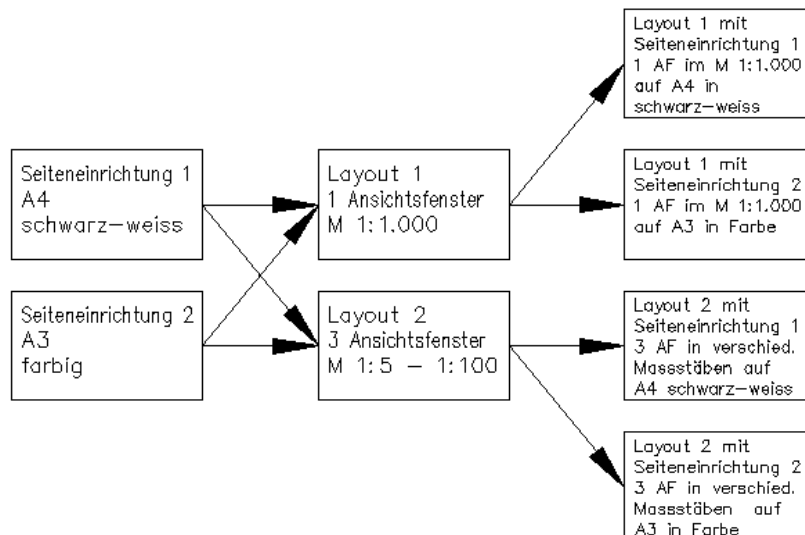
Seiteneinrichtung 1
A4
schwarz–weiss

Seiteneinrichtung 2
A3
farbig

Layout 1
1 Ansichtsfenster
M 1:1.000

Layout 2
3 Ansichtsfenster
M 1:5 – 1:100

Layout 1 mit
Seiteneinrichtung 1
1 AF im M 1:1.000
auf A4 in
schwarz–weiss

Layout 1 mit
Seiteneinrichtung 2
1 AF im M 1:1.000
auf A3 in Farbe

Layout 2 mit
Seiteneinrichtung 1
3 AF in verschied.
Massstäben auf
A4 schwarz–weiss

Layout 2 mit
Seiteneinrichtung 2
3 AF in verschied.
Massstäben auf
A3 in Farbe